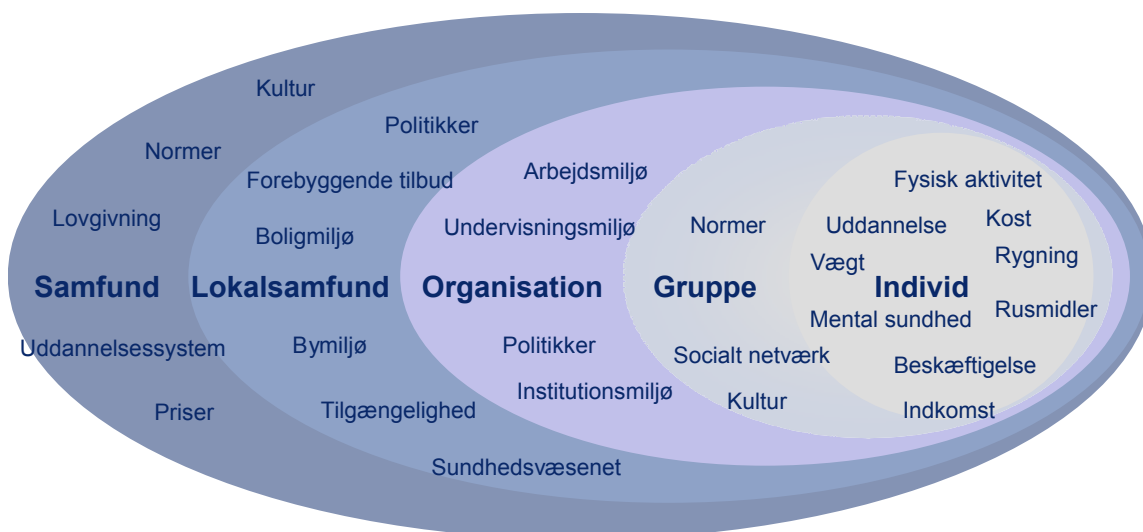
Kultur

Normer

Lovgivning

Samfund

Uddannelsessystem

Priser

Politikker

Forebyggende tilbud

Boligmiljø

Lokalsamfund

Bymiljø

Tilgængelighed

Sundhedsvæsenet

Arbejdsmiljø

Undervisningsmiljø

Organisation

Politikker

Institutionsmiljø

Normer

Gruppe

Socialt netværk

Kultur

Fysisk aktivitet

Uddannelse

Kost

Vægt

Rygning

Individ

Mental sundhed

Rusmidler

Beskæftigelse

Indkomst